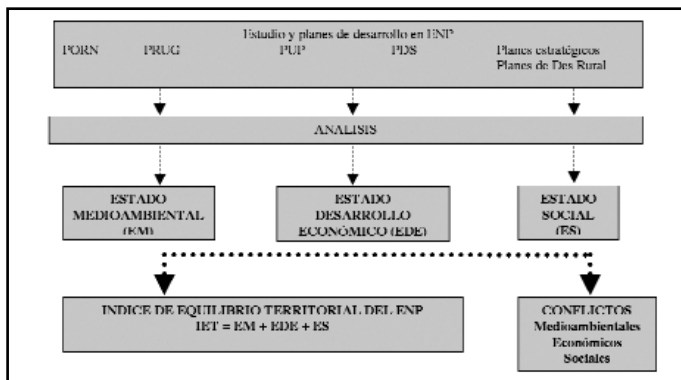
Estudio y planes de desarrollo en ENP

PORN

PRUG

PUP

PDS

Planes estratégicos
Planes de Des Rural

ANALISIS

ESTADO
MEDIOAMBIENTAL
(EM)

ESTADO
DESARROLLO
ECONOMICO (EDE)

ESTADO
SOCIAL
(ES)

INDICE DE EQUILIBRIO TERRITORIAL DEL ENP
IET = EM + EDE + ES

CONFLICTOS
Medioambientales
Económicos
Sociales